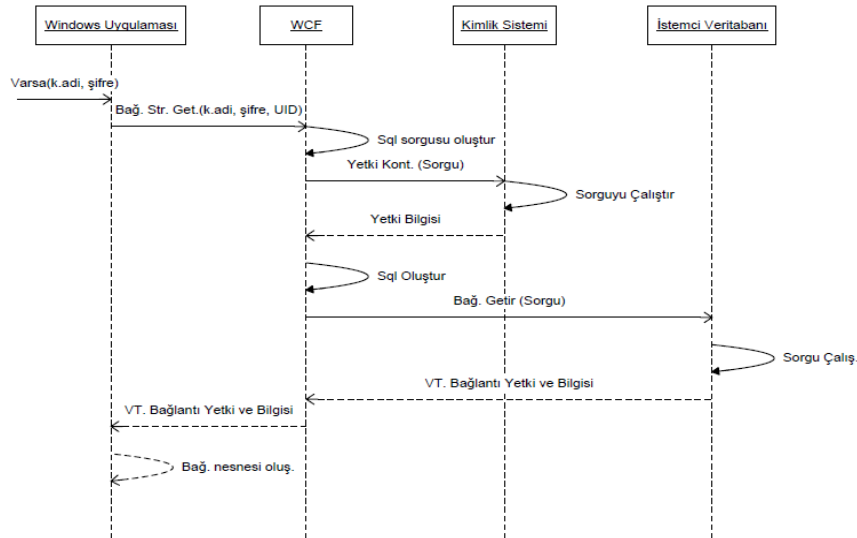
Windows Uygulaması

WCF

Kimlik Sistemi

İstemci Veritabanı

Varsa(k.adi, şifre)

Bağ. Str. Get.(k.adi, şifre, UID)

Sql sorgusu oluştur

Yetki Kont. (Sorgu)

Sorguyu Çalıştır

Yetki Bilgisi

Sql Oluştur

Bağ. Getir (Sorgu)

Sorgu Çalış.

VT. Bağlantı Yetki ve Bilgisi

VT. Bağlantı Yetki ve Bilgisi

Bağ. nesnesi oluş.